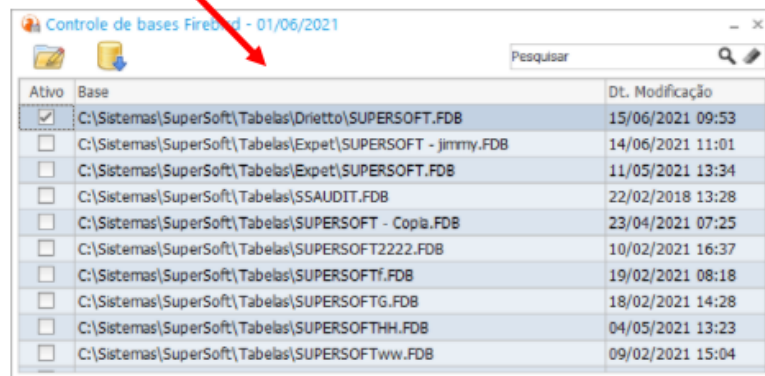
Controle de bases Firebird - 01/06/2021

Pesquisar

| Ativo | Base | Dt. Modificação |
|---|---|---|
| ☑ | C:\Sistemas\SuperSoft\Tabelas\Drietto\SUPERSOFT.FDB | 15/06/2021 09:53 |
| ☐ | C:\Sistemas\SuperSoft\Tabelas\Expet\SUPERSOFT - jimmy.FDB | 14/06/2021 11:01 |
| ☐ | C:\Sistemas\SuperSoft\Tabelas\Expet\SUPERSOFT.FDB | 11/05/2021 13:34 |
| ☐ | C:\Sistemas\SuperSoft\Tabelas\SSAUDIT.FDB | 22/02/2018 13:28 |
| ☐ | C:\Sistemas\SuperSoft\Tabelas\SUPERSOFT - Copia.FDB | 23/04/2021 07:25 |
| ☐ | C:\Sistemas\SuperSoft\Tabelas\SUPERSOFT2222.FDB | 10/02/2021 16:37 |
| ☐ | C:\Sistemas\SuperSoft\Tabelas\SUPERSOFTf.FDB | 19/02/2021 08:18 |
| ☐ | C:\Sistemas\SuperSoft\Tabelas\SUPERSOFTG.FDB | 18/02/2021 14:28 |
| ☐ | C:\Sistemas\SuperSoft\Tabelas\SUPERSOFTHH.FDB | 04/05/2021 13:23 |
| ☐ | C:\Sistemas\SuperSoft\Tabelas\SUPERSOFTww.FDB | 09/02/2021 15:04 |